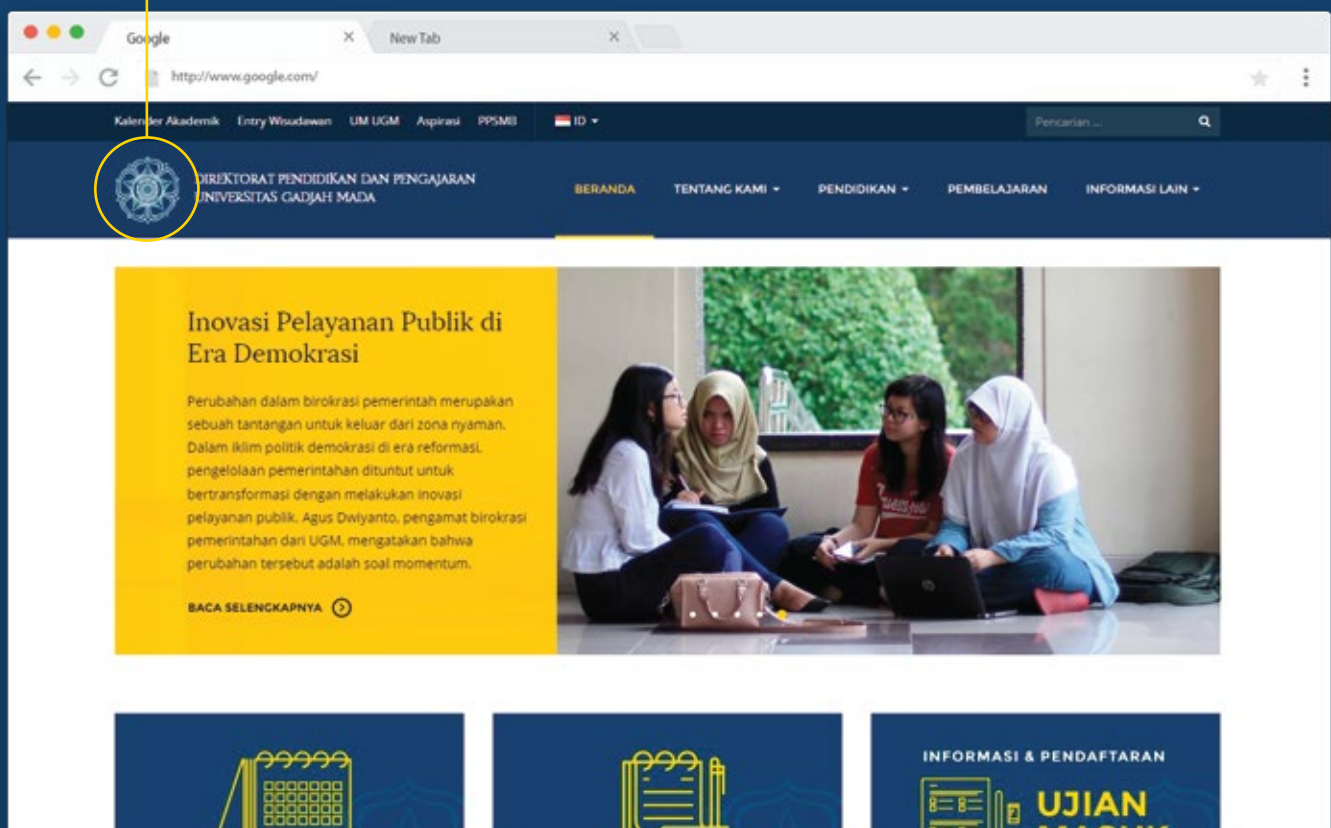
Google
New Tab
http://www.google.com/

Kalender Akademik Entry Wisudawan UM UGM Aspirasi PPSMB ID

Pencarian ...

DIREKTORAT PENDIDIKAN DAN PENGAJARAN
UNIVERSITAS GADJAH MADA

BERANDA TENTANG KAMI PENDIDIKAN PEMBELAJARAN INFORMASI LAIN

Inovasi Pelayanan Publik di Era Demokrasi

Perubahan dalam birokrasi pemerintah merupakan sebuah tantangan untuk keluar dari zona nyaman. Dalam iklim politik demokrasi di era reformasi, pengelolaan pemerintahan dituntut untuk bertransformasi dengan melakukan inovasi pelayanan publik. Agus Dwiyanto, pengamat birokrasi pemerintahan dari UGM, mengatakan bahwa perubahan tersebut adalah soal momentum.

BACA SELENGKAPNYA

INFORMASI & PENDAFTARAN
UJIAN
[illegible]